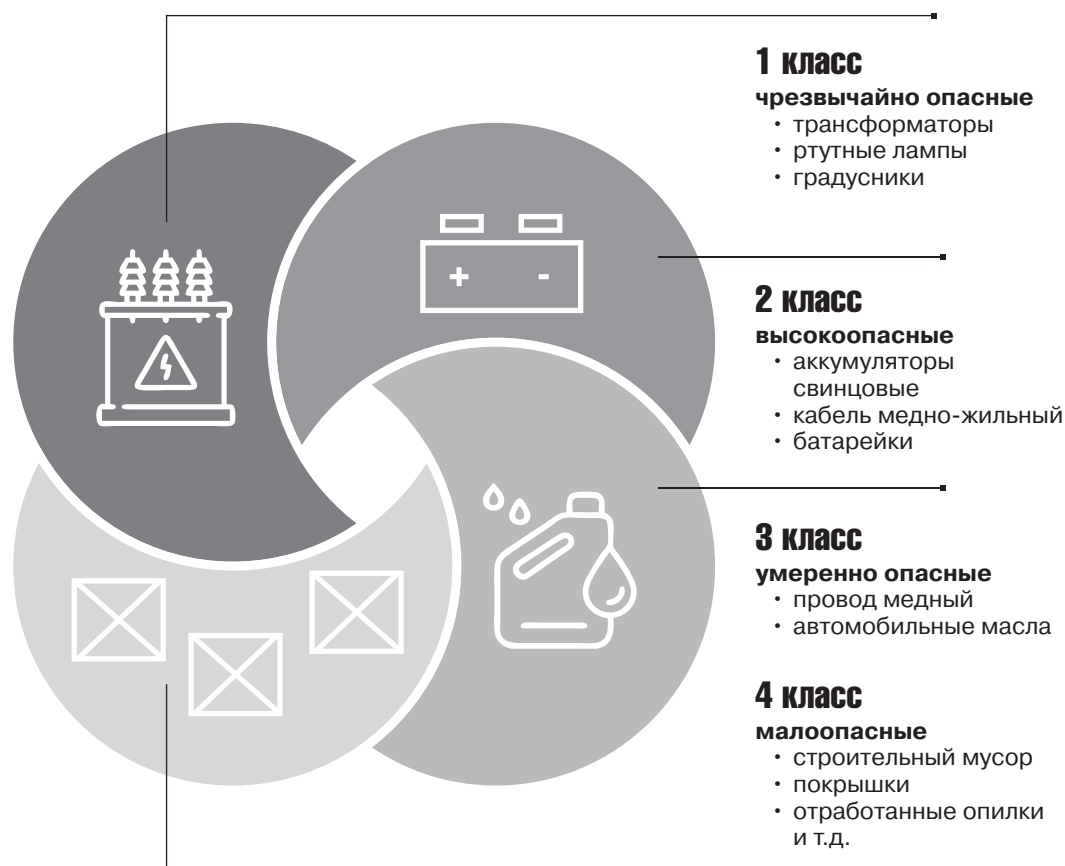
+ -

1 класс
чрезвычайно опасные
• трансформаторы
• ртутные лампы
• градусники

2 класс
высокоопасные
• аккумуляторы свинцовые
• кабель медно-жильный
• батарейки

3 класс
умеренно опасные
• провод медный
• автомобильные масла

4 класс
малоопасные
• строительный мусор
• покрышки
• отработанные опилки и т.д.